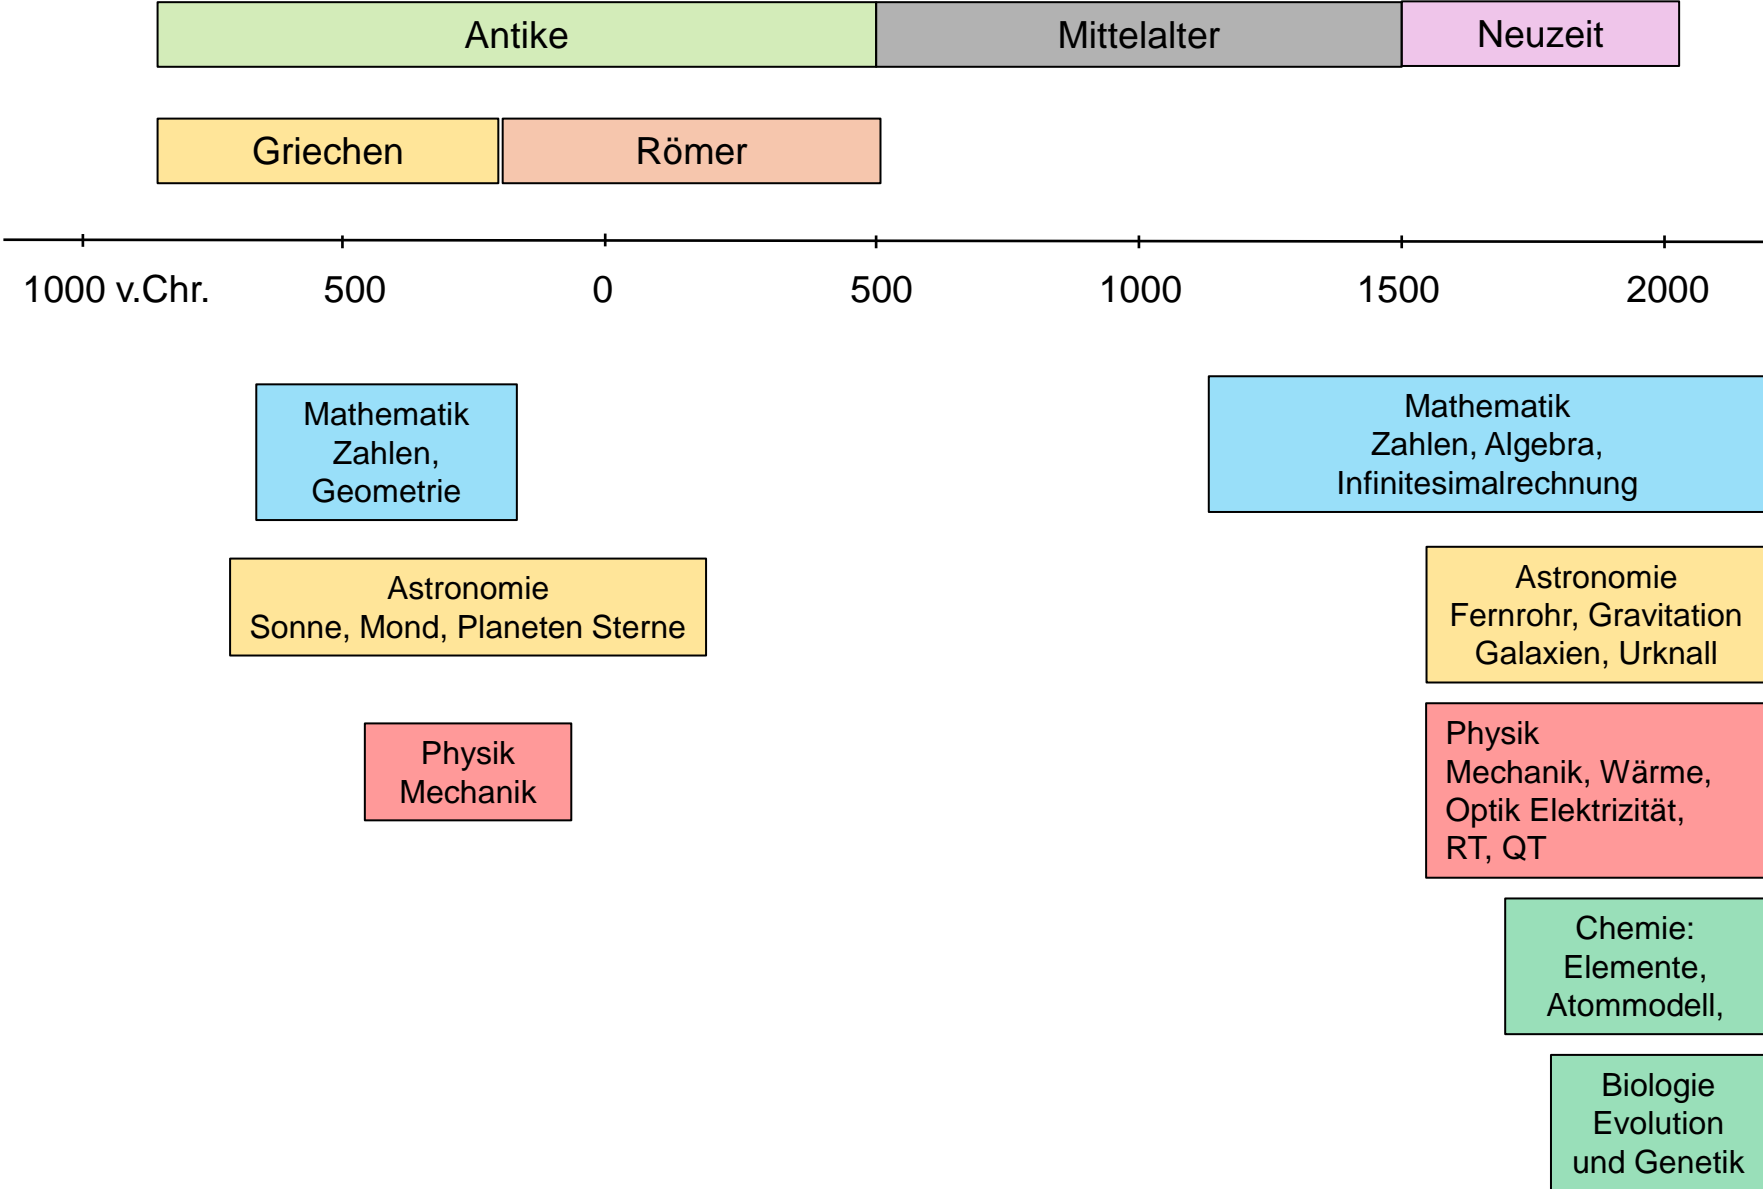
Antike
Mittelalter
Neuzeit

Griechen
Römer

1000 v.Chr.
500
0
500
1000
1500
2000

Mathematik
Zahlen,
Geometrie

Mathematik
Zahlen, Algebra,
Infinitesimalrechnung

Astronomie
Sonne, Mond, Planeten Sterne

Astronomie
Fernrohr, Gravitation
Galaxien, Urknall

Physik
Mechanik

Physik
Mechanik, Wärme,
Optik Elektrizität,
RT, QT

Chemie:
Elemente,
Atommodell,

Biologie
Evolution
und Genetik